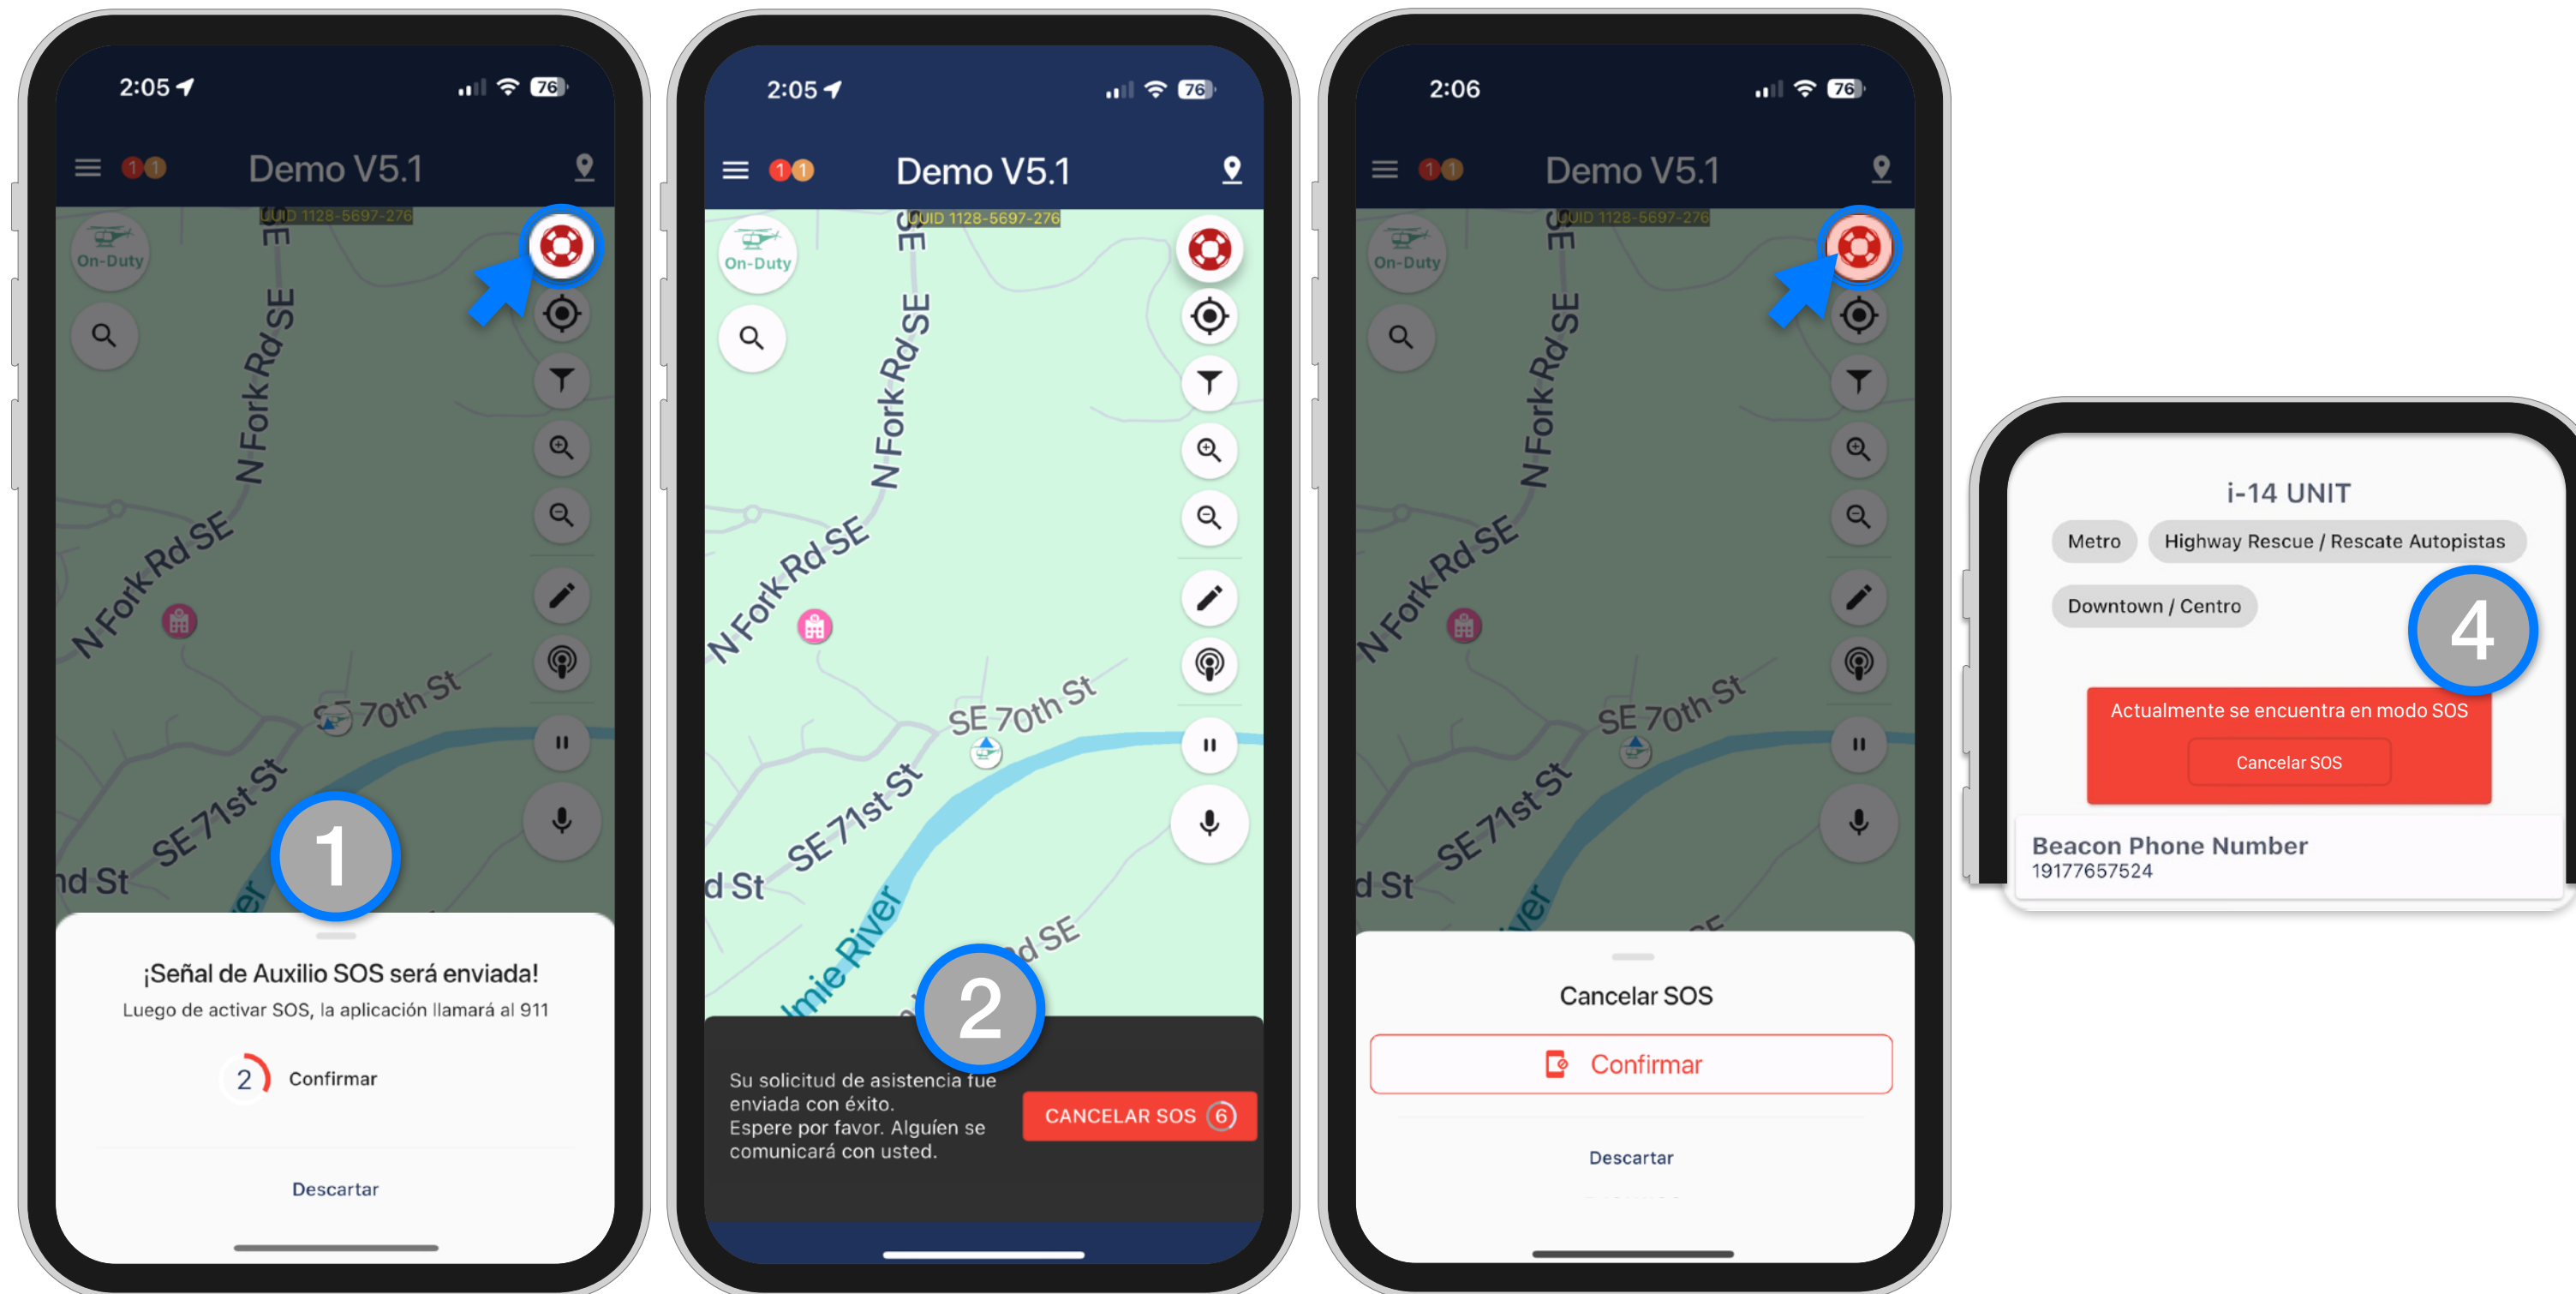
2:05 76

1 1 Demo V5.1

UID 1128-5697-276

On-Duty

N Fork Rd SE

SE

N Fork Rd SE

SE 70th St

SE 71st St

nd St

1

¡Señal de Auxilio SOS será enviada!

Luego de activar SOS, la aplicación llamará al 911

2 Confirmar

Descartar

2:05 76

1 1 Demo V5.1

UID 1128-5697-276

On-Duty

N Fork Rd SE

SE

N Fork Rd SE

SE 70th St

SE 71st St

d St

mie River

d SE

2

Su solicitud de asistencia fue enviada con éxito. Espere por favor. Alguíen se comunicará con usted.

CANCELAR SOS 6

2:06 76

1 1 Demo V5.1

UID 1128-5697-276

On-Duty

N Fork Rd SE

SE

N Fork Rd SE

SE 70th St

SE 71st St

d St

Cancelar SOS

Confirmar

Descartar

i-14 UNIT

Metro

Highway Rescue / Rescate Autopistas

Downtown / Centro

4

Actualmente se encuentra en modo SOS

Cancelar SOS

Beacon Phone Number
19177657524